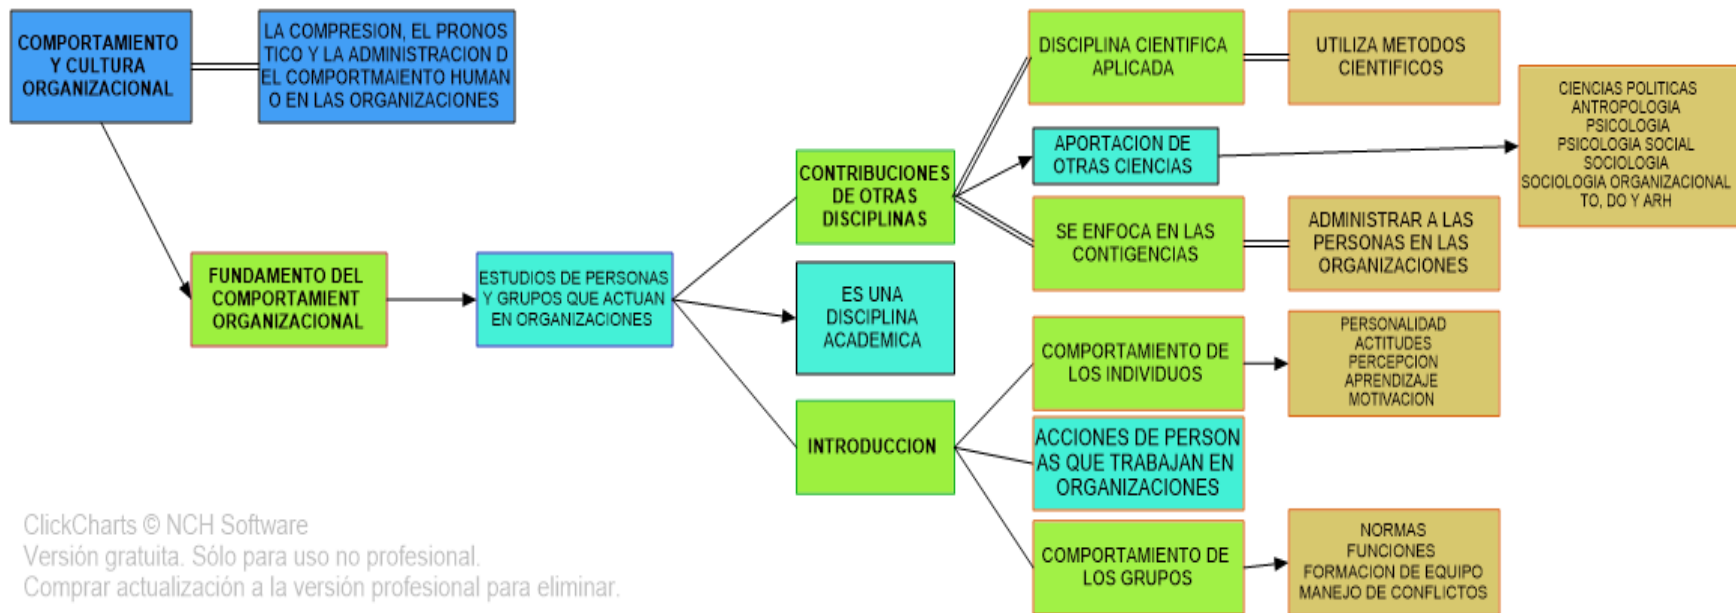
COMPORTAMIENTO Y CULTURA ORGANIZACIONAL

LA COMPRESION, EL PRONOSTICO Y LA ADMINISTRACION D EL COMPORTMAIENTO HUMANO EN LAS ORGANIZACIONES

FUNDAMENTO DEL COMPORTAMIENT ORGANIZACIONAL

ESTUDIOS DE PERSONAS Y GRUPOS QUE ACTUAN EN ORGANIZACIONES

CONTRIBUCIONES DE OTRAS DISCIPLINAS

ES UNA DISCIPLINA ACADEMICA

INTRODUCCION

DISCIPLINA CIENTIFICA APLICADA

UTILIZA METODOS CIENTIFICOS

APORTACION DE OTRAS CIENCIAS

CIENCIAS POLITICAS
ANTROPOLOGIA
PSICOLOGIA
PSICOLOGIA SOCIAL
SOCIOLOGIA
SOCIOLOGIA ORGANIZACIONAL
TO, DO Y ARH

SE ENFOCA EN LAS CONTIGENCIAS

ADMINISTRAR A LAS PERSONAS EN LAS ORGANIZACIONES

COMPORTAMIENTO DE LOS INDIVIDUOS

PERSONALIDAD
ACTITUDES
PERCEPCION
APRENDIZAJE
MOTIVACION

ACCIONES DE PERSONAS QUE TRABAJAN EN ORGANIZACIONES

COMPORTAMIENTO DE LOS GRUPOS

NORMAS
FUNCIONES
FORMACION DE EQUIPO
MANEJO DE CONFLICTOS

ClickCharts © NCH Software
Versión gratuita. Sólo para uso no profesional.
Comprar actualización a la versión profesional para eliminar.